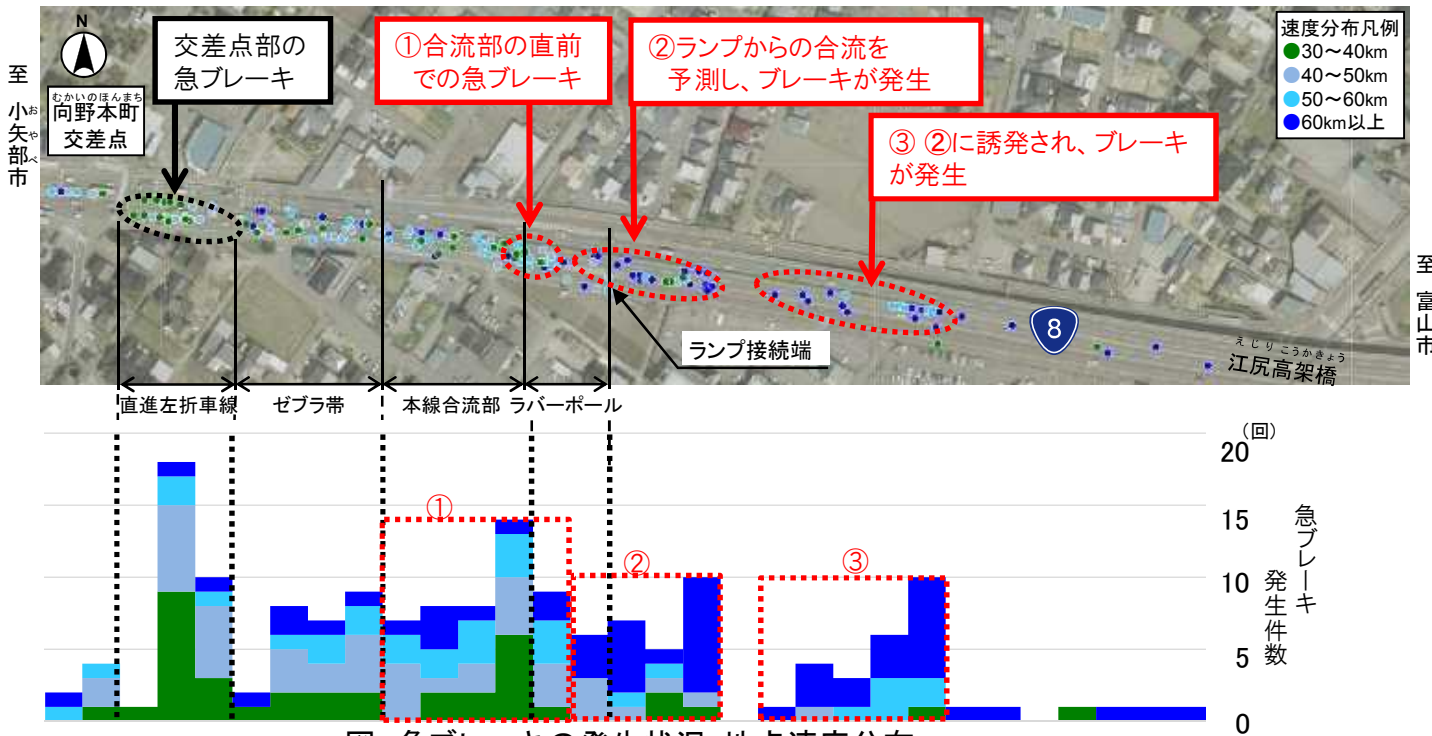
N

至 小矢部市

むかいのほんまち
向野本町
交差点

交差点部の
急ブレーキ

①合流部の直前
での急ブレーキ

②ランプからの合流を
予測し、ブレーキが発生

③ ②に誘発され、ブレーキ
が発生

速度分布凡例
30～40km
40～50km
50～60km
60km以上

至 富山市

8

ランプ接続端

えじりこうかきょう
江尻高架橋

直進左折車線
ゼブラ帯
本線合流部
ラバーポール

①
②
③

(回)
20
15
10
5
0

急ブレーキ
発生件数

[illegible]